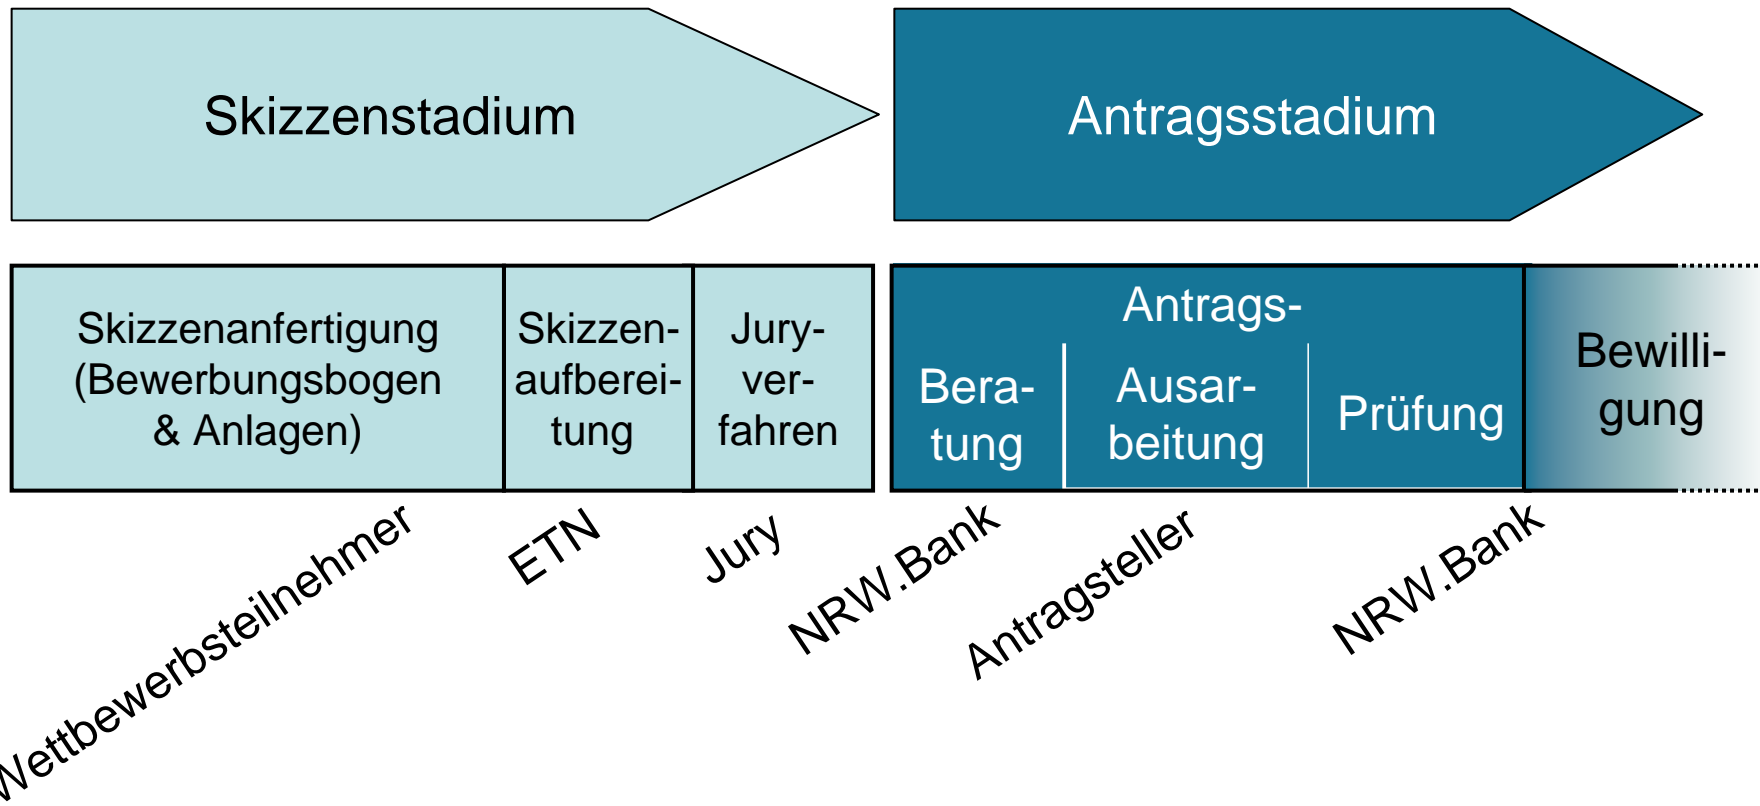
Skizzenstadium

Antragsstadium

Skizzenanfertigung (Bewerbungsbogen & Anlagen)

Skizzenaufbereitung

Juryverfahren

Antrags-

Beratung

Ausarbeitung

Prüfung

Bewilligung

Wettbewerbsteilnehmer

ETN

Jury

NRW.Bank

Antragsteller

NRW.Bank